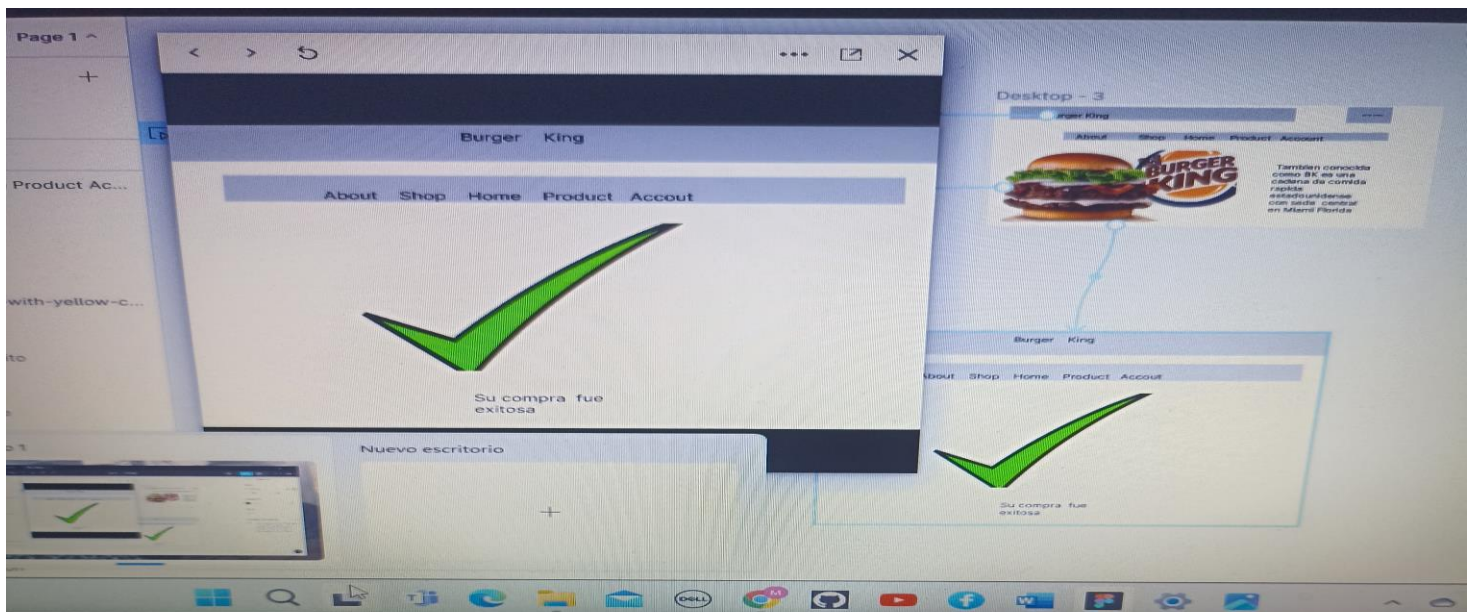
Page 1 ^

+

Product Ac...

with-yellow-c...

ito

Burger King

About Shop Home Product Accout

Su compra fue exitosa

Desktop - 3

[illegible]rger King

About Shop Home Product Account

BURGER KING

Tambien conocida como BK es una cadena de comida rapida estadounidense con sede central en Miami Florida

Burger King

About Shop Home Product Accout

Su compra fue exitosa

Nuevo escritorio

+

DELL